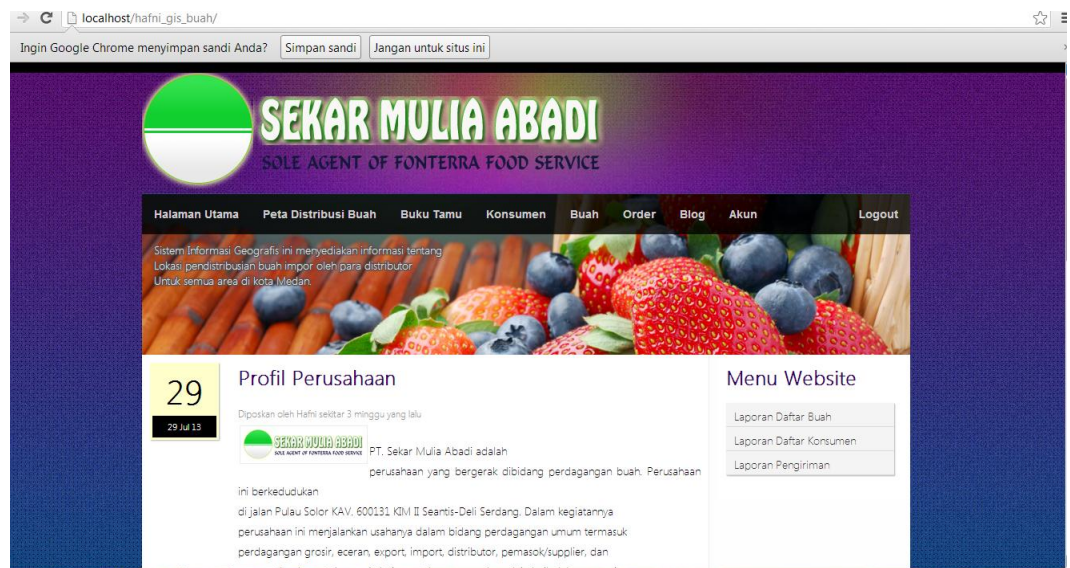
localhost/hafni_gis_buah/

Ingin Google Chrome menyimpan sandi Anda? Simpan sandi Jangan untuk situs ini

SEKAR MULIA ABADI
SOLE AGENT OF FONTERRA FOOD SERVICE

Halaman Utama Peta Distribusi Buah Buku Tamu Konsumen Buah Order Blog Akun Logout

Sistem Informasi Geografis ini menyediakan informasi tentang Lokasi pendistribusian buah impor oleh para distributor Untuk semua area di kota Medan.

29
29 Jul 13

Profil Perusahaan

Diposkan oleh Hafni sekitar 3 minggu yang lalu

SEKAR MULIA ABADI
SOLE AGENT OF FONTERRA FOOD SERVICE

PT. Sekar Mulia Abadi adalah perusahaan yang bergerak dibidang perdagangan buah. Perusahaan ini berkedudukan di jalan Pulau Solor KAV. 600131 KIM II Seantis-Deli Serdang. Dalam kegiatannya perusahaan ini menjalankan usahanya dalam bidang perdagangan umum termasuk perdagangan grosir, eceran, export, import, distributor, pemasok/supplier, dan

Menu Website
Laporan Daftar Buah
Laporan Daftar Konsumen
Laporan Pengiriman